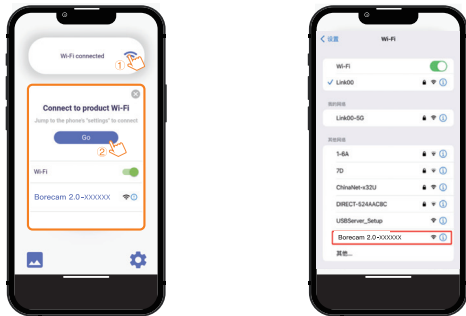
Wi-Fi connected
①
Connect to product Wi-Fi
Jump to the phone's "settings" to connect
Go
②
Wi-Fi
Borecam 2.0-XXXXXX

< 设置
Wi-Fi
Wi-Fi
✓ Link00
我的网络
Link00-5G
其他网络
1-6A
7D
ChinaNet-v32U
DIRECT-S24AAC8C
USBServer_Setup
Borecam 2.0-XXXXXX
其他...